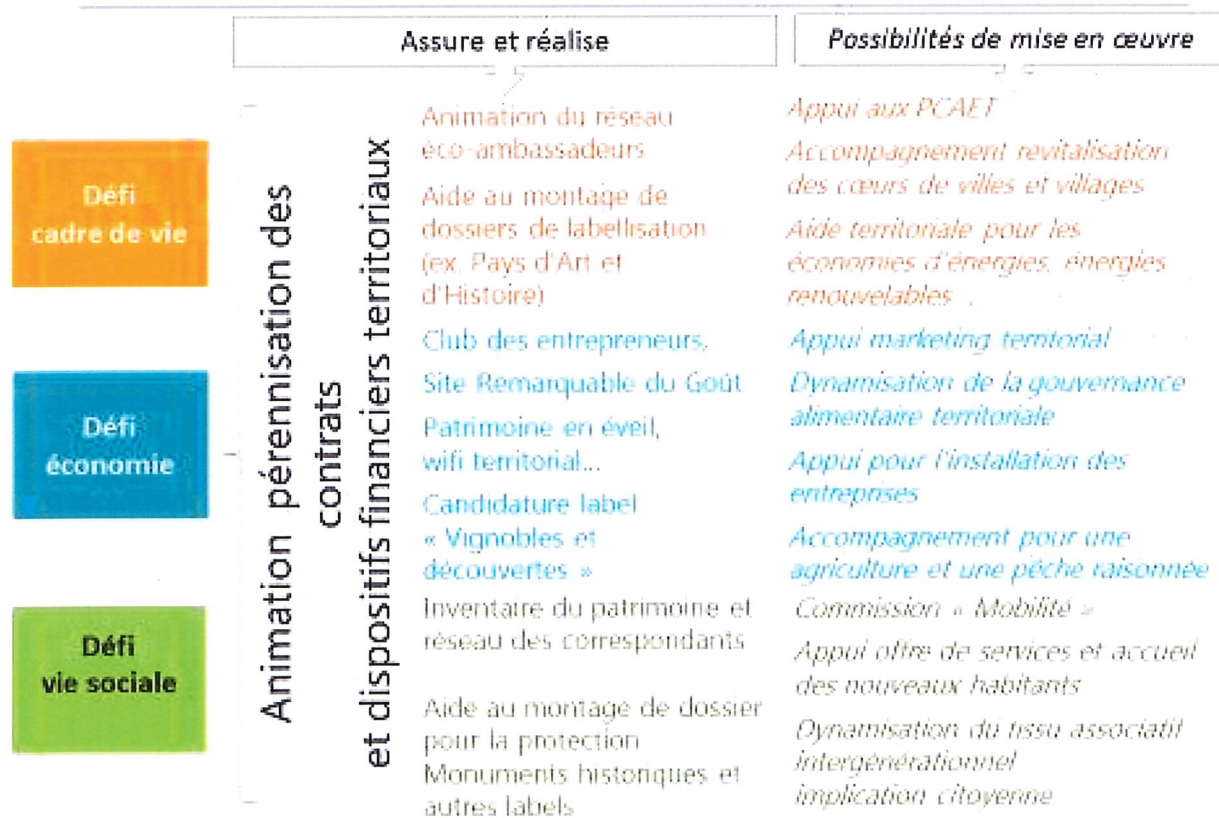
| | Assure et réalise | Possibilités de mise en œuvre |
|---|---|---|
| Défi cadre de vie | Animation du réseau éco-ambassadeurs | Appui aux PCAET |
| | Aide au montage de dossiers de labellisation (ex. Pays d'Art et d'Histoire) | Accompagnement revitalisation des cœurs de villes et villages |
| | | Aide territoriale pour les économies d'énergies, énergies renouvelables . |
| Défi économie | Club des entrepreneurs, | Appui marketing territorial |
| | Site Remarquable du Goût | Dynamisation de la gouvernance alimentaire territoriale |
| | Patrimoine en éveil, wifi territorial... | Appui pour l'installation des entreprises |
| | Candidature label « Vignobles et découvertes » | Accompagnement pour une agriculture et une pêche raisonnée |
| Défi vie sociale | Inventaire du patrimoine et réseau des correspondants | Commission « Mobilité » |
| | | Appui offre de services et accueil des nouveaux habitants |
| | Aide au montage de dossier pour la protection Monuments historiques et autres labels | Dynamisation du tissu associatif intergénérationnel implication citoyenne |

Animation pérennisation des contrats et dispositifs financiers territoriaux